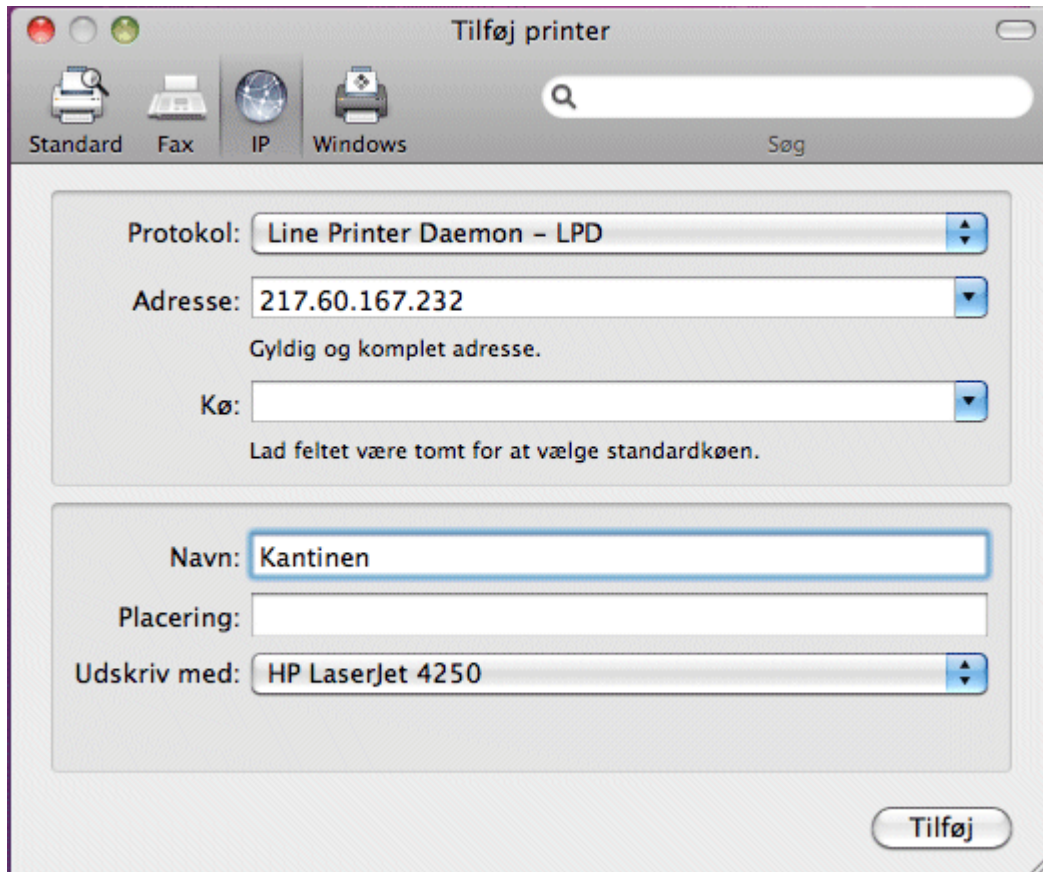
Tilføj printer

Standard Fax IP Windows

Søg

Protokol: Line Printer Daemon – LPD

Adresse: 217.60.167.232

Gyldig og komplet adresse.

Kø:

Lad feltet være tomt for at vælge standardkøen.

Navn: Kantinen

Placering:

Udskriv med: HP LaserJet 4250

Tilføj